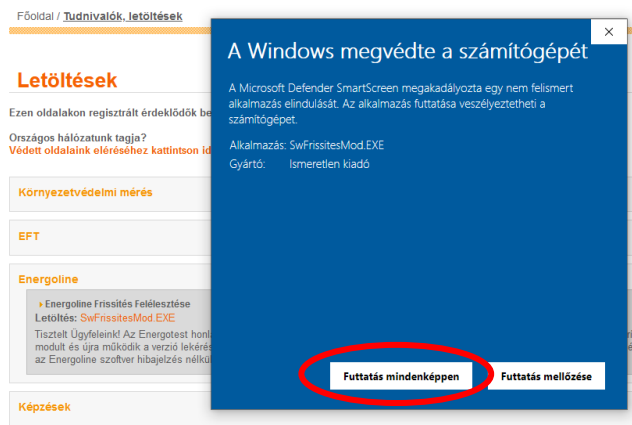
Főoldal / Tudnivalók, letöltések

Letöltések

Ezen oldalakon regisztrált érdeklődők be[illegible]

Országos hálózatunk tagja?
Védett oldalaink eléréséhez kattintson id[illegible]

Környezetvédelmi mérés

EFT

Energoline

Energoline Frissítés Felélesztése
Letöltés: SwFrissitesMod.EXE
Tisztelt Ügyfeleink! Az Energotest honl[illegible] modult és újra működik a verzió lekérés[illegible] az Energoline szoftver hibajelzés nélkü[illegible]

Képzések

A Windows megvédte a számítógépét

A Microsoft Defender SmartScreen megakadályozta egy nem felismert alkalmazás elindulását. Az alkalmazás futtatása veszélyeztetheti a számítógépet.

Alkalmazás: SwFrissitesMod.EXE
Gyártó: Ismeretlen kiadó

Futtatás mindenképpen
Futtatás mellőzése